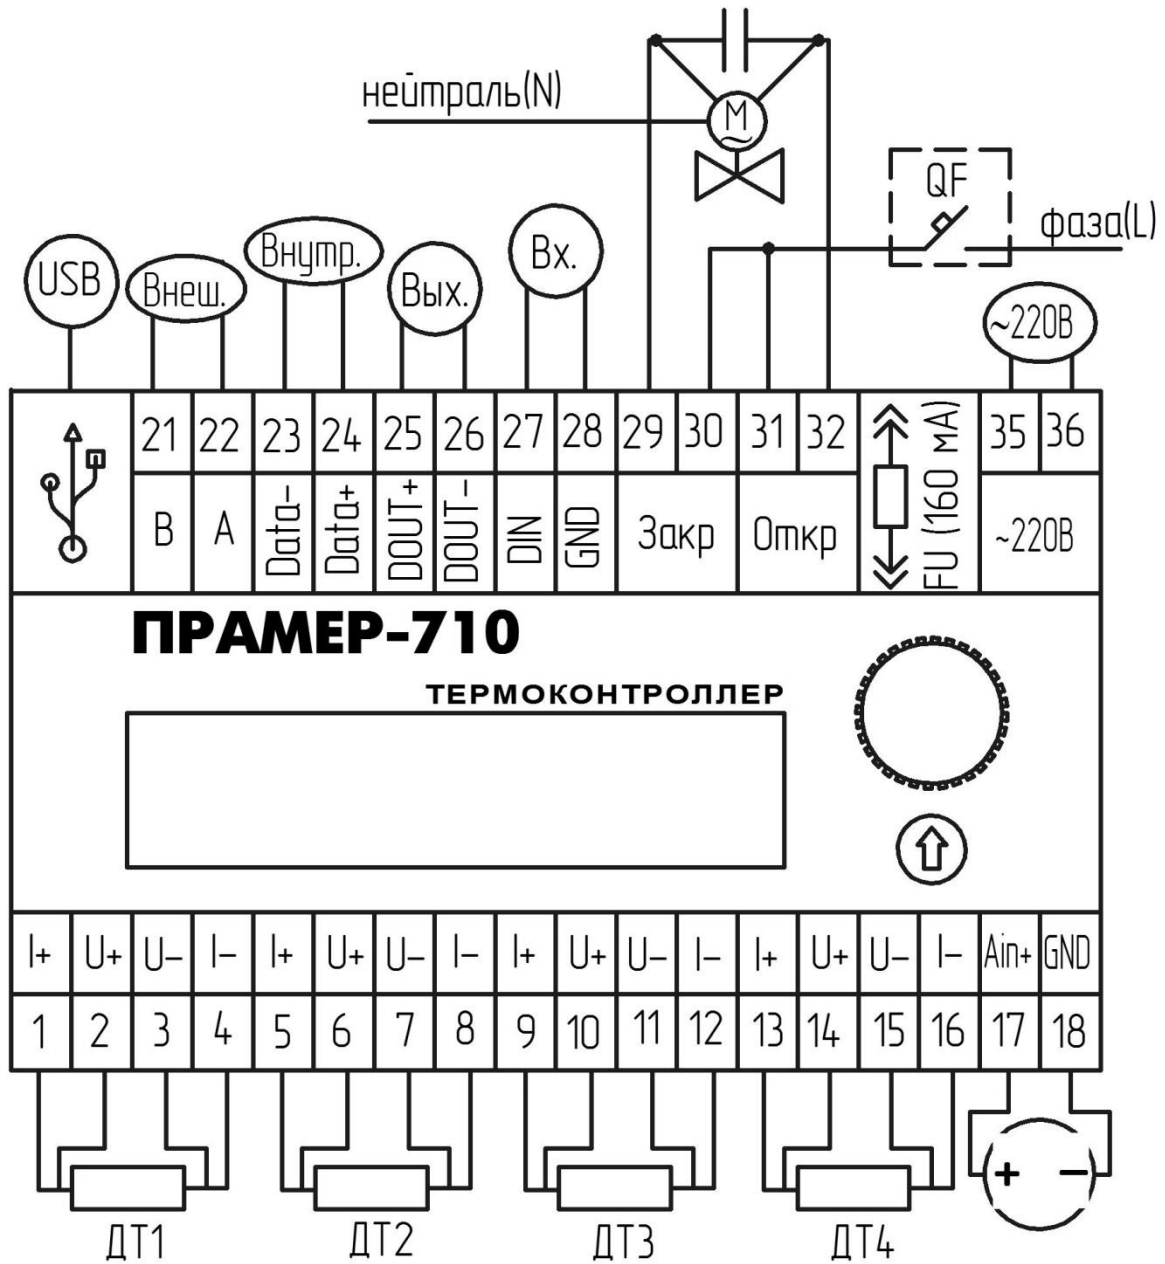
нейтраль(N)

M

QF

фаза(L)

USB

Внеш.

Внутр.

Вых.

Вх.

~220В

| | 21 | 22 | 23 | 24 | 25 | 26 | 27 | 28 | 29 | 30 | 31 | 32 | | 35 | 36 |
|---|---|---|---|---|---|---|---|---|---|---|---|---|---|---|---|
| | B | A | Data- | Data+ | DOUT+ | DOUT- | DIN | GND | Закр | | Откр | | FU (160 мА) | ~220В | |

ПРАМЕР-710

ТЕРМОКОНТРОЛЛЕР

| I+ | U+ | U– | I– | I+ | U+ | U– | I– | I+ | U+ | U– | I– | I+ | U+ | U– | I– | Ain+ | GND |
|---|---|---|---|---|---|---|---|---|---|---|---|---|---|---|---|---|---|
| 1 | 2 | 3 | 4 | 5 | 6 | 7 | 8 | 9 | 10 | 11 | 12 | 13 | 14 | 15 | 16 | 17 | 18 |

+ –

ДТ1

ДТ2

ДТ3

ДТ4